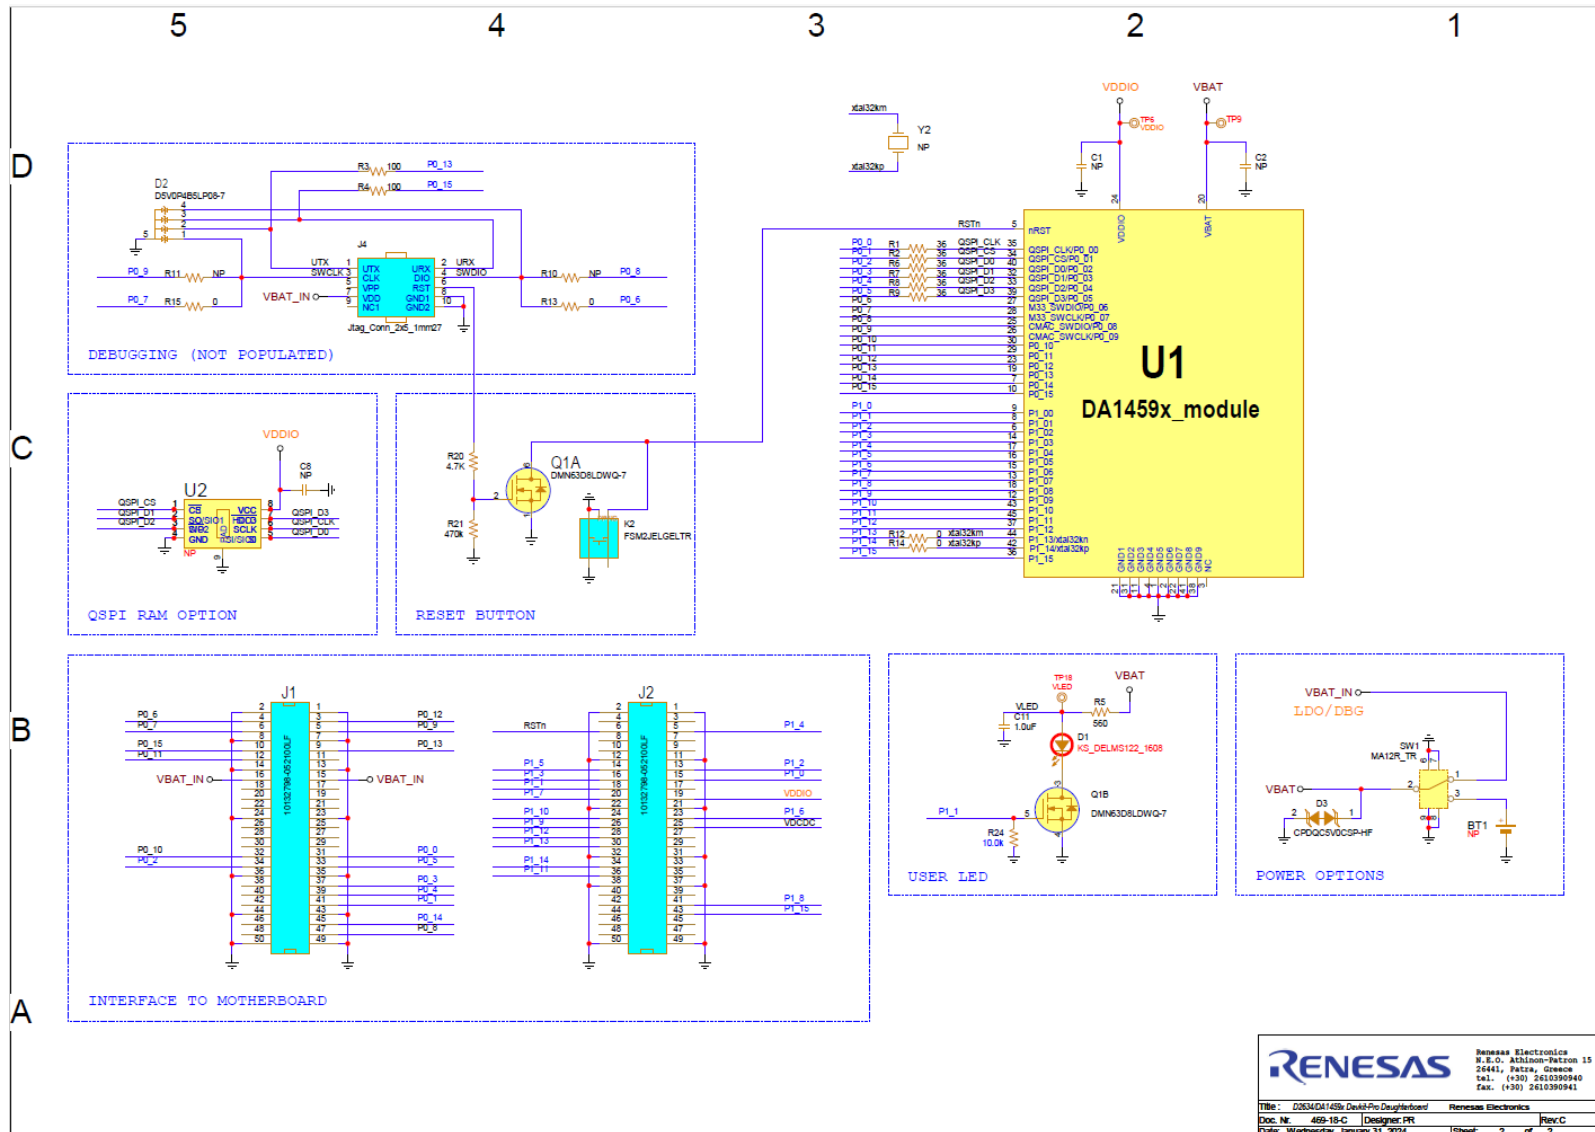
5 4 3 2 1

D

C

B

A

D2
D5V0P4B5LP08-7

R3 100 P0_13
R4 100 P0_15

J4
UTX 1 UTX URX 2 URX
SWCLK 3 CLK DIO 4 SWDIO
5 VPP RST 6
VBAT_IN 7 VDD GND1 8
9 NC1 GND2 10
Jtag_Conn_2x5_1mm27

P0_9 R11 NP
P0_7 R15 0
R10 NP P0_8
R13 0 P0_6

DEBUGGING (NOT POPULATED)

xtal32km
Y2
NP
xtal32kp

VDDIO VBAT
TP6 VDDIO TP9
C1 NP C2 NP

RSTn 5 nRST
VDDIO VBAT

U1
DA1459x_module

P0_0 R1 36 QSPI_CLK 35 QSPI_CLK/P0_00
P0_1 R2 36 QSPI_CS 34 QSPI_CS/P0_01
P0_2 R6 36 QSPI_D0 40 QSPI_D0/P0_02
P0_3 R7 36 QSPI_D1 32 QSPI_D1/P0_03
P0_4 R8 36 QSPI_D2 33 QSPI_D2/P0_04
P0_5 R9 36 QSPI_D3 39 QSPI_D3/P0_05
P0_6 M33_SWDIO/P0_06
P0_7 M33_SWCLK/P0_07
P0_8 CMAC_SWDIO/P0_08
P0_9 CMAC_SWCLK/P0_09
P0_10 P0_10
P0_11 P0_11
P0_12 P0_12
P0_13 P0_13
P0_14 P0_14
P0_15 P0_15

P1_0 P1_00
P1_1 P1_01
P1_2 P1_02
P1_3 P1_03
P1_4 P1_04
P1_5 P1_05
P1_6 P1_06
P1_7 P1_07
P1_8 P1_08
P1_9 P1_09
P1_10 P1_10
P1_11 P1_11
P1_12 P1_12
P1_13 R12 0 xtal32km P1_13/xtal32kn
P1_14 R14 0 xtal32kp P1_14/xtal32kp
P1_15 P1_15

GND1 GND2 GND3 GND4 GND5 GND6 GND7 GND8 GND9 NC

VDDIO
C8 NP
U2
QSPI_CS CS VCC
QSPI_D1 SO/SIO1 HOLD
QSPI_D2 WP/SIO2 SCLK QSPI_D3
GND SI/SIO0 QSPI_CLK
NP QSPI_D0

QSPI RAM OPTION

R20 4.7K
Q1A
DMN63D8LDWQ-7
R21 470k
K2
FSM2JELGELTR

RESET BUTTON

J1
10132798-052100LF
P0_6 P0_12
P0_7 P0_9
P0_15 P0_13
P0_11
VBAT_IN VBAT_IN
P0_10 P0_0
P0_2 P0_5
P0_3
P0_4
P0_1
P0_14
P0_8

J2
10132798-052100LF
RSTn P1_4
P1_5 P1_2
P1_3 P1_0
P1_1
P1_7 VDDIO
P1_10 P1_6
P1_9 VDCDC
P1_12
P1_13
P1_14
P1_11
P1_8
P1_15

INTERFACE TO MOTHERBOARD

TP18 VLED VBAT
VLED
C11 1.0uF
R5 560
D1
KS_DELMS122_1608
Q1B
P1_1 DMN63D8LDWQ-7
R24 10.0k

USER LED

VBAT_IN
LDO/DBG
SW1
MA12R_TR
VBAT
D3
CPDQC5V0CSP-HF
BT1 NP

POWER OPTIONS

RENESAS
Renesas Electronics
N.E.O. Athinon-Patron 15
26441, Patra, Greece
tel. (+30) 2610390940
fax. (+30) 2610390941
Title: D2634/DA1459x Devkit-Pro Daughterboard Renesas Electronics
Doc. Nr: 469-18-C Designer: PR Rev:C
Date: Wednesday, January 31, 2024 Sheet: 2 of 2